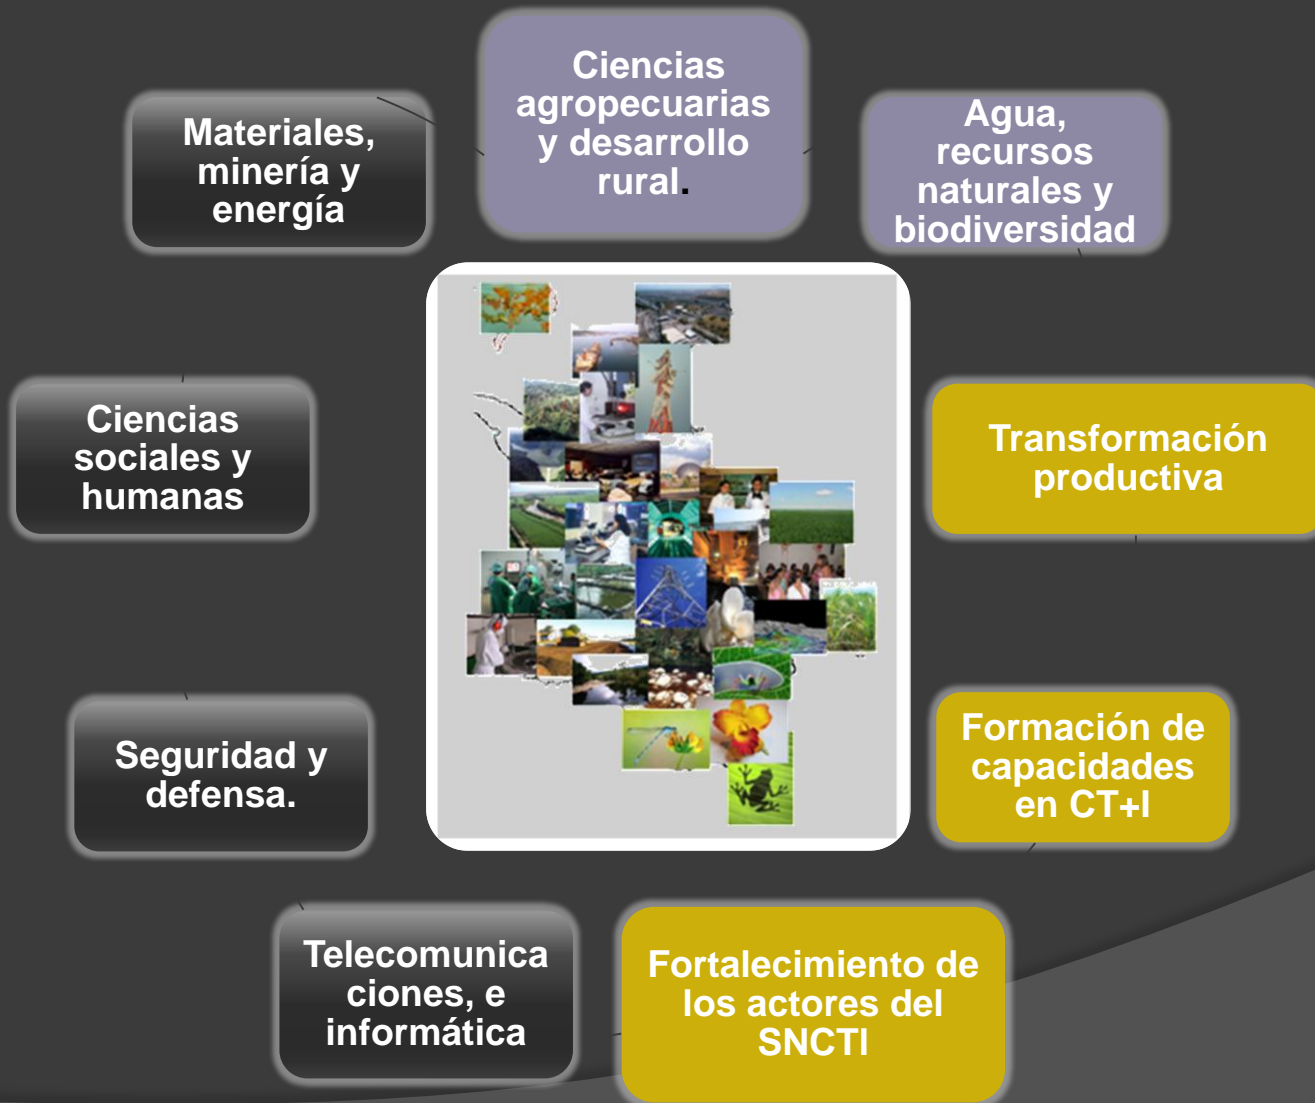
Ciencias agropecuarias y desarrollo rural.

Materiales, minería y energía

Agua, recursos naturales y biodiversidad

Ciencias sociales y humanas

Transformación productiva

Seguridad y defensa.

Formación de capacidades en CT+I

Telecomunica ciones, e informática

Fortalecimiento de los actores del SNCTI